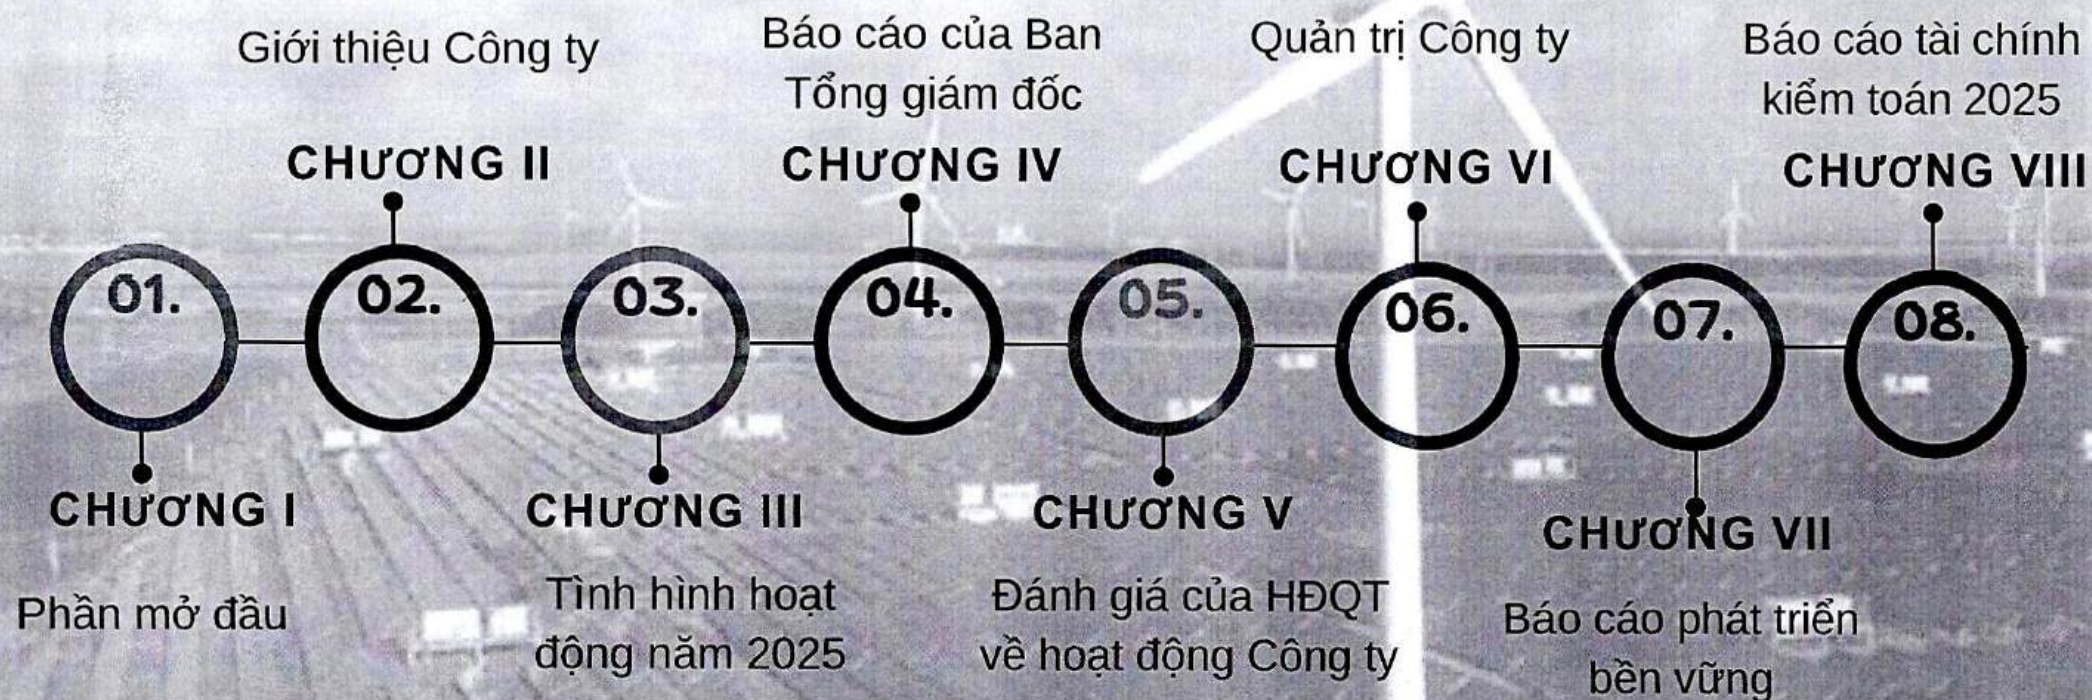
01.
CHƯƠNG I
Phần mở đầu

Giới thiệu Công ty
CHƯƠNG II
02.

03.
CHƯƠNG III
Tình hình hoạt động năm 2025

Báo cáo của Ban Tổng giám đốc
CHƯƠNG IV
04.

05.
CHƯƠNG V
Đánh giá của HĐQT về hoạt động Công ty

Quản trị Công ty
CHƯƠNG VI
06.

07.
CHƯƠNG VII
Báo cáo phát triển bền vững

Báo cáo tài chính kiểm toán 2025
CHƯƠNG VIII
08.